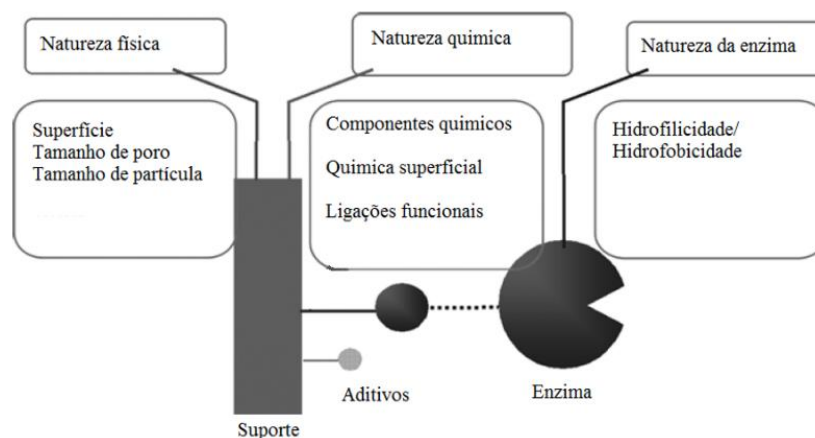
Natureza física

Natureza quimica

Natureza da enzima

Superfície
Tamanho de poro
Tamanho de partícula

Componentes quimicos

Quimica superficial

Ligações funcionais

Hidrofilicidade/
Hidrofobicidade

Aditivos

Enzima

Suporte